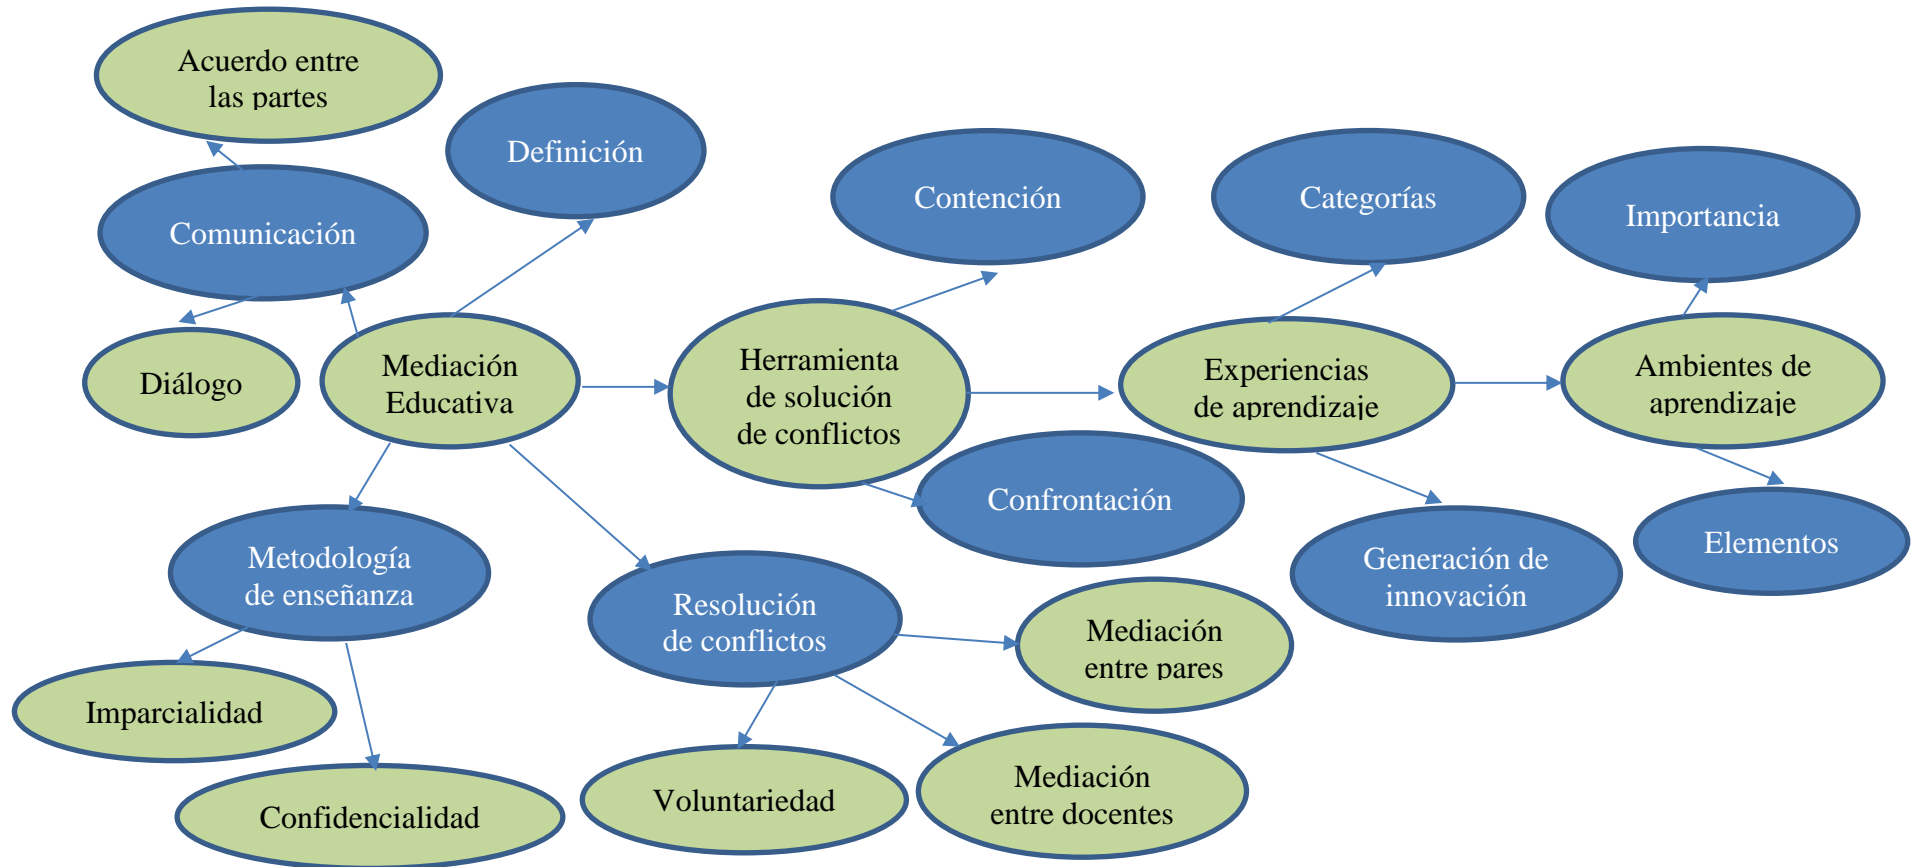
Acuerdo entre las partes

Definición

Comunicación

Contención

Categorías

Importancia

Diálogo

Mediación Educativa

Herramienta de solución de conflictos

Experiencias de aprendizaje

Ambientes de aprendizaje

Confrontación

Elementos

Metodología de enseñanza

Resolución de conflictos

Generación de innovación

Mediación entre pares

Imparcialidad

Confidencialidad

Voluntariedad

Mediación entre docentes